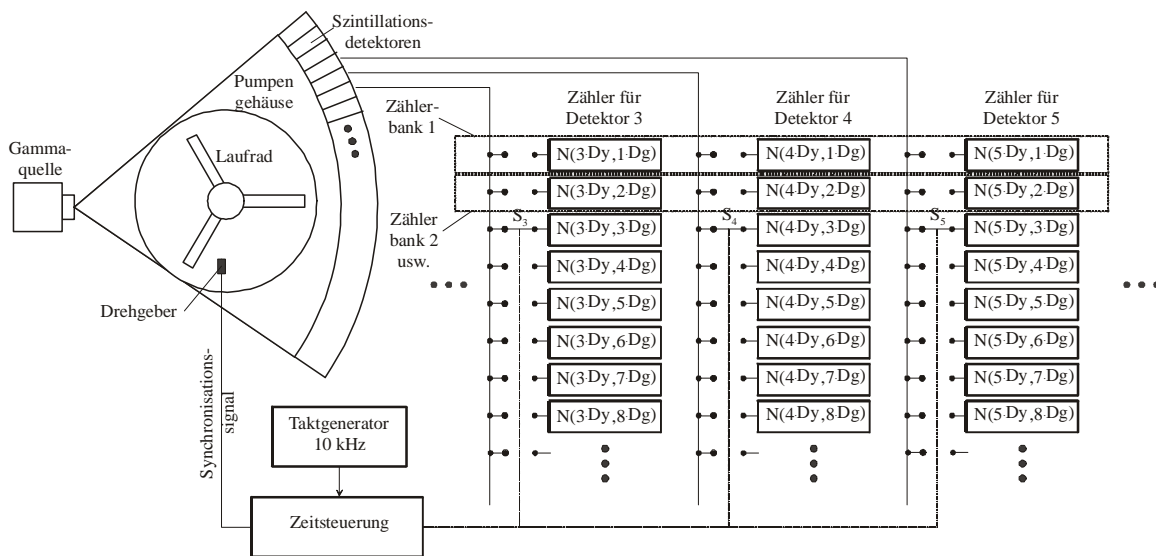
Szintillationsdetektoren

Pumpen gehäuse

Gammaquelle

Laufrad

Drehgeber

Synchronisationssignal

Taktgenerator 10 kHz

Zeitsteuerung

Zählerbank 1

Zähler bank 2 usw.

Zähler für Detektor 3

Zähler für Detektor 4

Zähler für Detektor 5

$S_3$

$S_4$

$S_5$

N(3·Dy,1·Dg)
N(3·Dy,2·Dg)
N(3·Dy,3·Dg)
N(3·Dy,4·Dg)
N(3·Dy,5·Dg)
N(3·Dy,6·Dg)
N(3·Dy,7·Dg)
N(3·Dy,8·Dg)

N(4·Dy,1·Dg)
N(4·Dy,2·Dg)
N(4·Dy,3·Dg)
N(4·Dy,4·Dg)
N(4·Dy,5·Dg)
N(4·Dy,6·Dg)
N(4·Dy,7·Dg)
N(4·Dy,8·Dg)

N(5·Dy,1·Dg)
N(5·Dy,2·Dg)
N(5·Dy,3·Dg)
N(5·Dy,4·Dg)
N(5·Dy,5·Dg)
N(5·Dy,6·Dg)
N(5·Dy,7·Dg)
N(5·Dy,8·Dg)